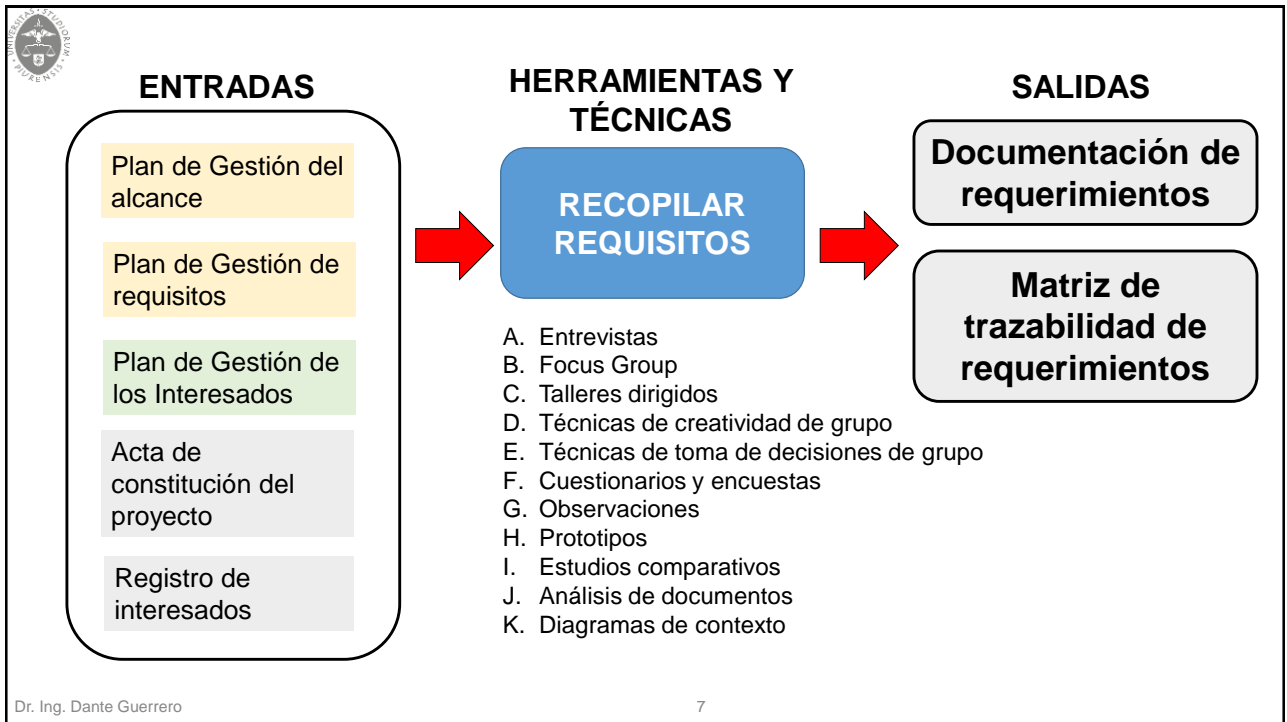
UNIVERSITAS STUDIORUM PIURENSIS

ENTRADAS

Plan de Gestión del alcance

Plan de Gestión de requisitos

Plan de Gestión de los Interesados

Acta de constitución del proyecto

Registro de interesados

HERRAMIENTAS Y TÉCNICAS

RECOPILAR REQUISITOS

A. Entrevistas
B. Focus Group
C. Talleres dirigidos
D. Técnicas de creatividad de grupo
E. Técnicas de toma de decisiones de grupo
F. Cuestionarios y encuestas
G. Observaciones
H. Prototipos
I. Estudios comparativos
J. Análisis de documentos
K. Diagramas de contexto

SALIDAS

Documentación de requerimientos

Matriz de trazabilidad de requerimientos

Dr. Ing. Dante Guerrero

7